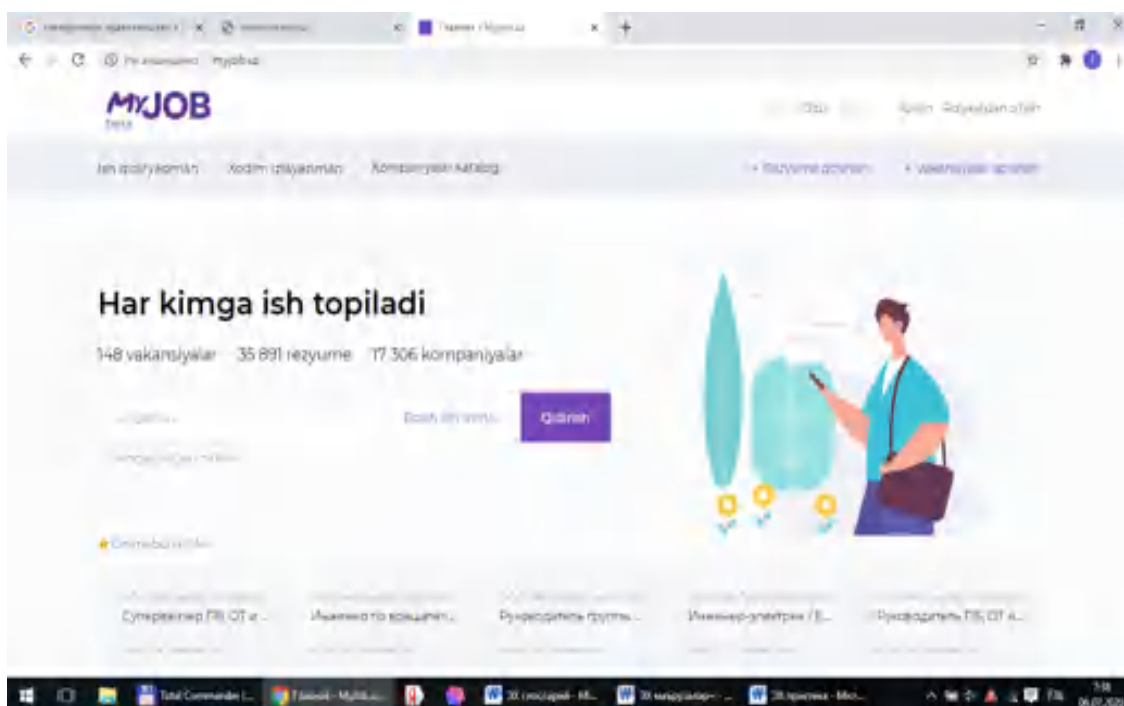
MyJOB beta

Kirish Ro'yxatdan o'tish

Ish qidiryapman Xodim izlayapman Kompaniyalar katalogi

+ Rezyume qo'shish + Vakansiyalar qo'shish

Har kimga ish topiladi

148 vakansiyalar 35 891 rezyume 17 306 kompaniyalar

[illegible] Qidirish

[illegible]

Супервайзер ПБ, ОТ и ...

Инженер по вращающ...

Руководитель группы ...

Инженер-электрик / Е...

Руководитель ПБ, ОТ и ...

Total Commander

Главная - MyJob

Microsoft Word